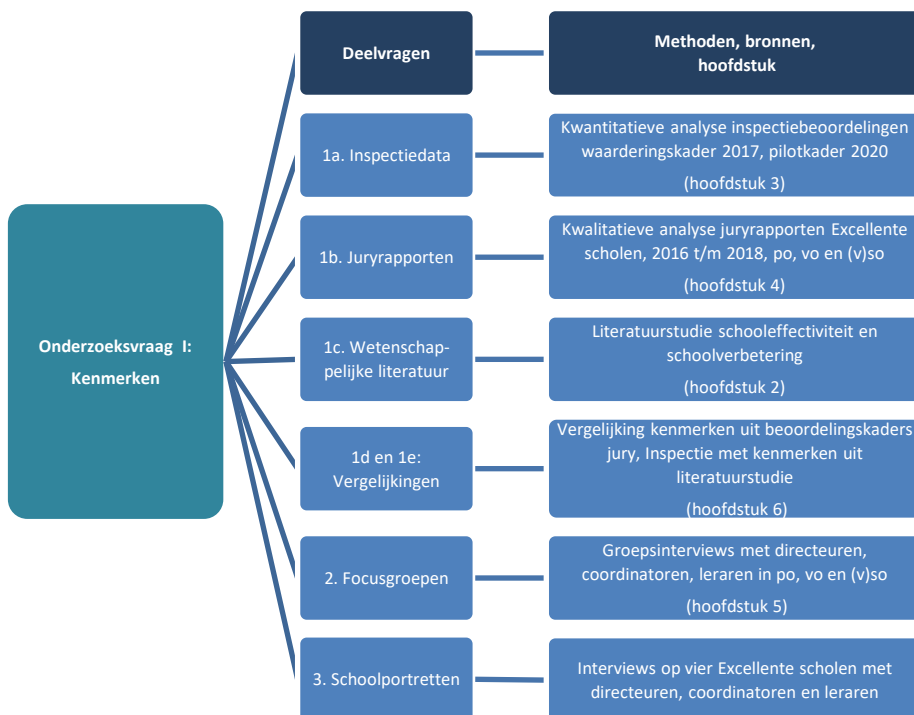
Onderzoeksvraag I: Kenmerken

Deelvragen

Methoden, bronnen, hoofdstuk

1a. Inspectiedata

Kwantitatieve analyse inspectiebeoordelingen waarderingskader 2017, pilotkader 2020

(hoofdstuk 3)

1b. Juryrapporten

Kwalitatieve analyse juryrapporten Excellente scholen, 2016 t/m 2018, po, vo en (v)so

(hoofdstuk 4)

1c. Wetenschappelijke literatuur

Literatuurstudie schooleffectiviteit en schoolverbetering

(hoofdstuk 2)

1d en 1e: Vergelijkingen

Vergelijking kenmerken uit beoordelingskaders jury, Inspectie met kenmerken uit literatuurstudie

(hoofdstuk 6)

2. Focusgroepen

Groepsinterviews met directeuren, coordinatoren, leraren in po, vo en (v)so

(hoofdstuk 5)

3. Schoolportretten

Interviews op vier Excellente scholen met directeuren, coordinatoren en leraren